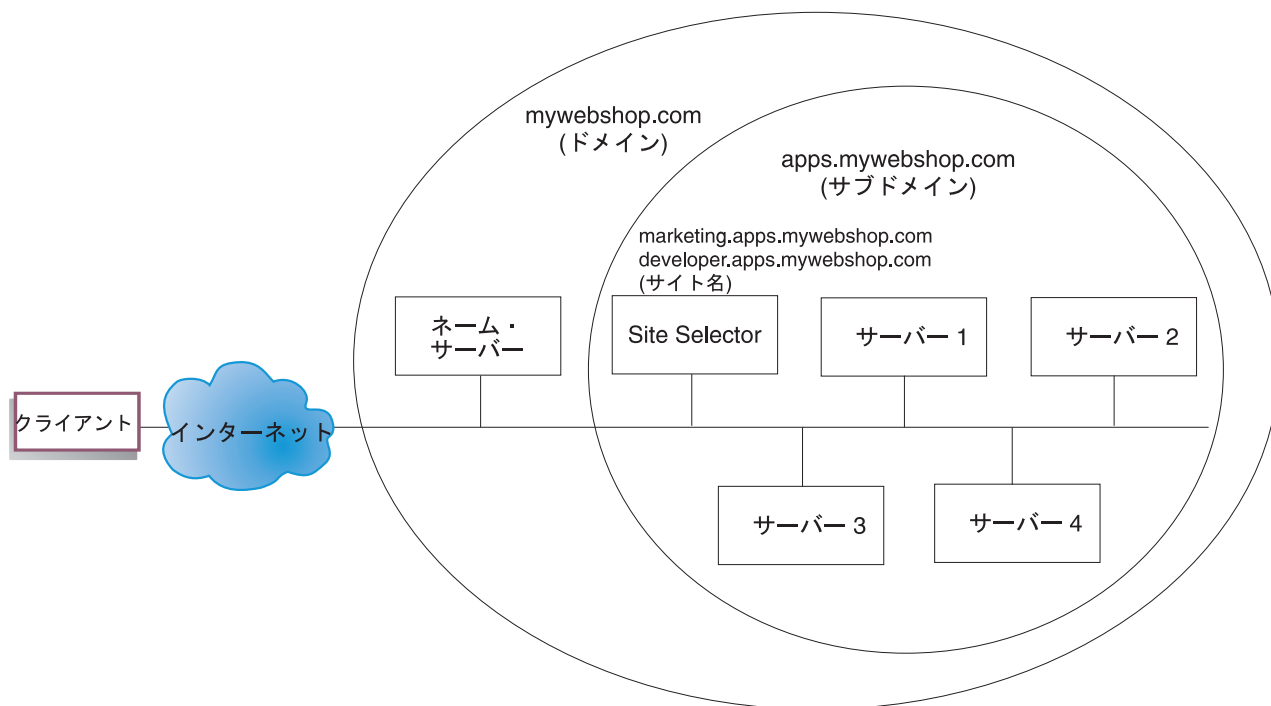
mywebshop.com
(ドメイン)

apps.mywebshop.com
(サブドメイン)

marketing.apps.mywebshop.com
developer.apps.mywebshop.com
(サイト名)

ネーム・
サーバー

Site Selector

サーバー 1

サーバー 2

クライアント

インターネット

サーバー 3

サーバー 4